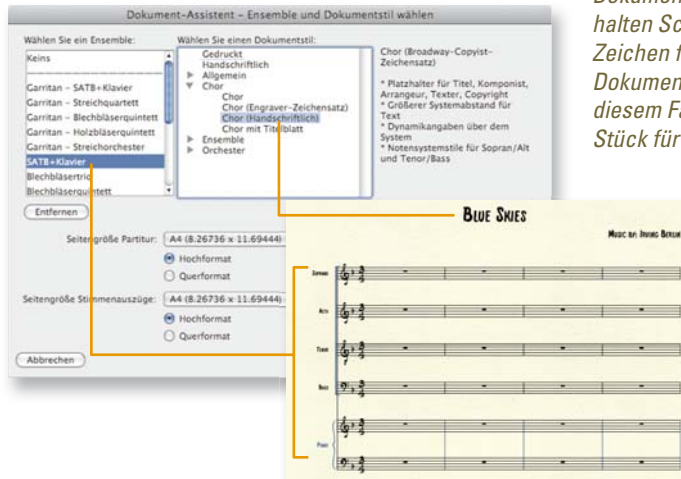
Dokument-Assistent – Ensemble und Dokumentstil wählen

Wählen Sie ein Ensemble:

Keins
Garritan – SATB+Klavier
Garritan – Streichquartett
Garritan – Blechbläserquintett
Garritan – Holzbläserquintett
Garritan – Streichorchester
SATB+Klavier
Blechbläsertrio
Blechbläserquintett

Entfernen

Wählen Sie einen Dokumentstil:

Gedruckt
Handschriftlich
Allgemein
Chor
Chor
Chor (Engraver-Zeichensatz)
Chor (Handschriftlich)
Chor mit Titelblatt
Ensemble
Orchester

Chor (Broadway-Copyist-Zeichensatz)

* Platzhalter für Titel, Komponist, Arrangeur, Texter, Copyright
* Größerer Systemabstand für Text
* Dynamikangaben über dem System
* Notensystemstile für Sopran/Alt und Tenor/Bass

Seitengröße Partitur: A4 (8.26736 x 11.69444)
Hochformat
Querformat

Seitengröße Stimmenauszüge: A4 (8.26736 x 11.69444)
Hochformat
Querformat

Abbrechen

Dokumen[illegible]
halten Sc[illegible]
Zeichen f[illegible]
Dokumen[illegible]
diesem Fa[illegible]
Stück für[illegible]

BLUE SKIES

MUSIC BY: IRVING BERLIN

Soprano
Alto
Tenor
Bass
Piano